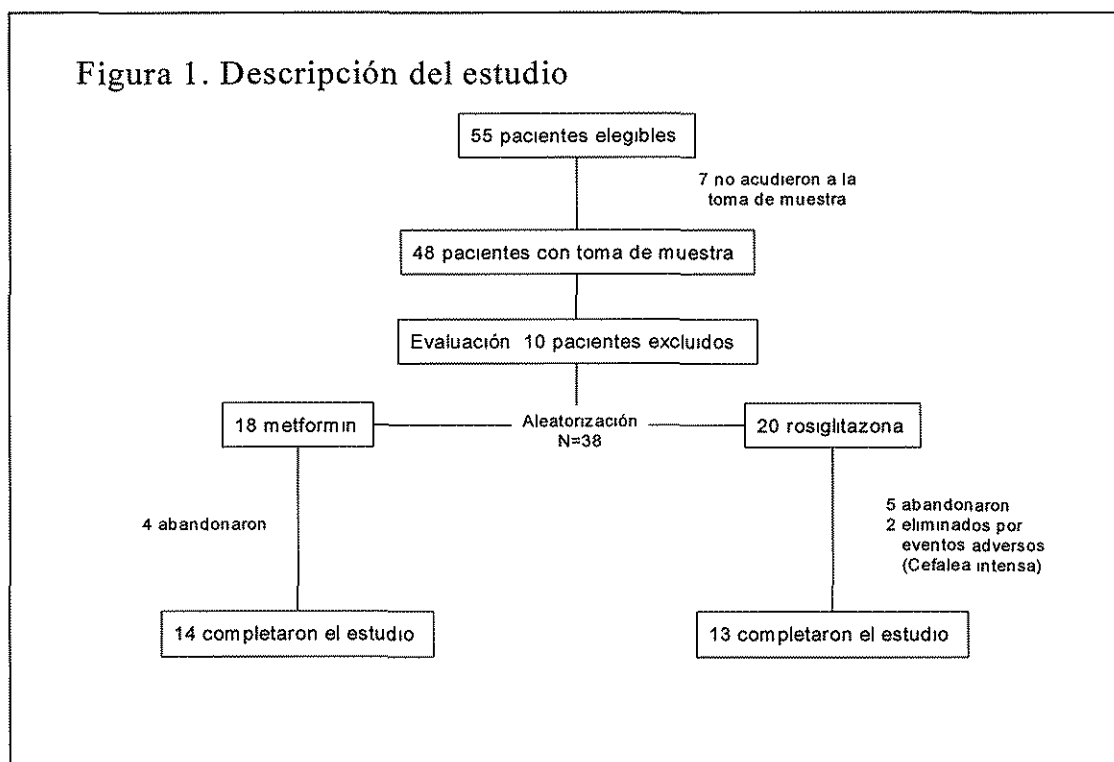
Figura 1. Descripción del estudio

55 pacientes elegibles

7 no acudieron a la toma de muestra

48 pacientes con toma de muestra

Evaluación 10 pacientes excluidos

18 metformin

Aleatorización N=38

20 rosiglitazona

4 abandonaron

5 abandonaron
2 eliminados por eventos adversos (Cefalea intensa)

14 completaron el estudio

13 completaron el estudio